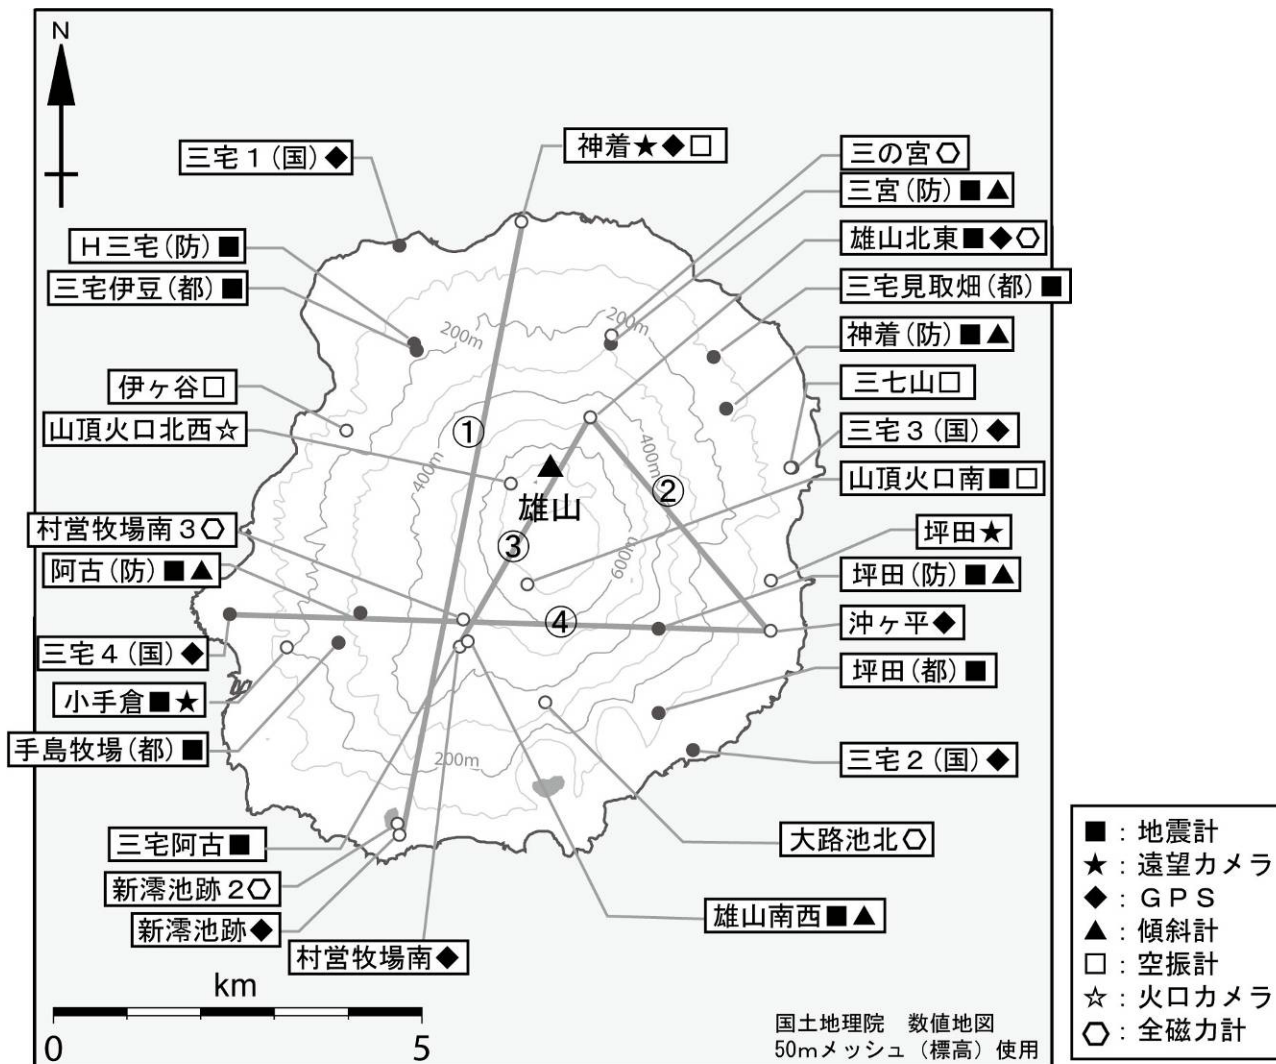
N

神着★◆□

三宅１（国）◆

三の宮⬡

三宮（防）■▲

H三宅（防）■

雄山北東■◆⬡

三宅伊豆（都）■

三宅見取畑（都）■

神着（防）■▲

伊ヶ谷□

三七山□

山頂火口北西☆

三宅３（国）◆

山頂火口南■□

村営牧場南３⬡

坪田★

阿古（防）■▲

坪田（防）■▲

沖ヶ平◆

三宅４（国）◆

坪田（都）■

小手倉■★

手島牧場（都）■

三宅２（国）◆

三宅阿古■

大路池北⬡

新澪池跡２⬡

新澪池跡◆

雄山南西■▲

村営牧場南◆

200m
400m
600m
200m

①
②
③
④

雄山

km
0
5

国土地理院　数値地図
50mメッシュ（標高）使用

■：地震計
★：遠望カメラ
◆：ＧＰＳ
▲：傾斜計
□：空振計
☆：火口カメラ
⬡：全磁力計